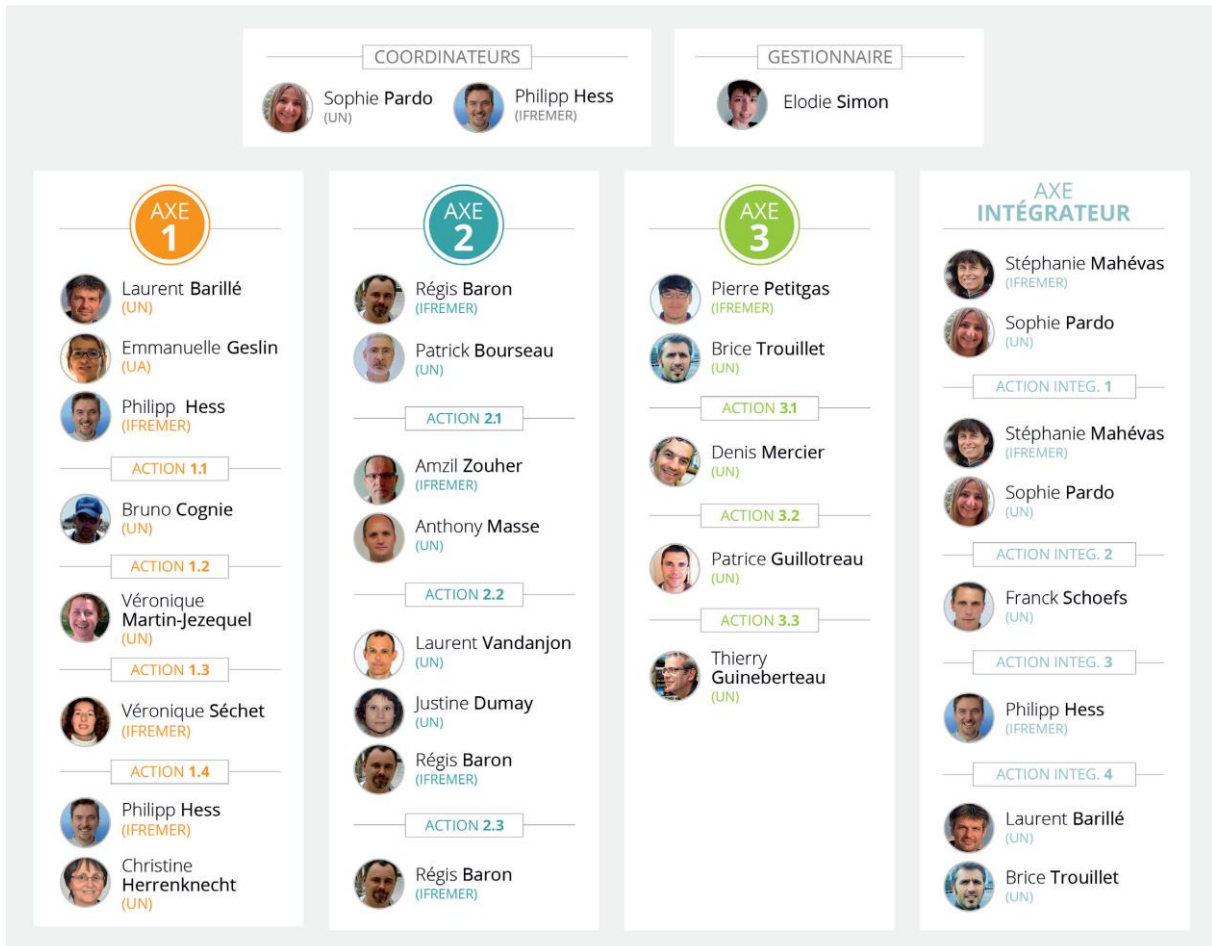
COORDINATEURS

Sophie Pardo
(UN)

Philipp Hess
(IFREMER)

GESTIONNAIRE

Elodie Simon

AXE 1

Laurent Barillé
(UN)

Emmanuelle Geslin
(UA)

Philipp Hess
(IFREMER)

ACTION 1.1

Bruno Cognie
(UN)

ACTION 1.2

Véronique Martin-Jezequel
(UN)

ACTION 1.3

Véronique Séchet
(IFREMER)

ACTION 1.4

Philipp Hess
(IFREMER)

Christine Herrenknecht
(UN)

AXE 2

Régis Baron
(IFREMER)

Patrick Bourseau
(UN)

ACTION 2.1

Amzil Zouher
(IFREMER)

Anthony Masse
(UN)

ACTION 2.2

Laurent Vandanjon
(UN)

Justine Dumay
(UN)

Régis Baron
(IFREMER)

ACTION 2.3

Régis Baron
(IFREMER)

AXE 3

Pierre Petitgas
(IFREMER)

Brice Trouillet
(UN)

ACTION 3.1

Denis Mercier
(UN)

ACTION 3.2

Patrice Guillotreau
(UN)

ACTION 3.3

Thierry Guineberteau
(UN)

AXE INTÉGRATEUR

Stéphanie Mahévas
(IFREMER)

Sophie Pardo
(UN)

ACTION INTEG. 1

Stéphanie Mahévas
(IFREMER)

Sophie Pardo
(UN)

ACTION INTEG. 2

Franck Schoefs
(UN)

ACTION INTEG. 3

Philipp Hess
(IFREMER)

ACTION INTEG. 4

Laurent Barillé
(UN)

Brice Trouillet
(UN)